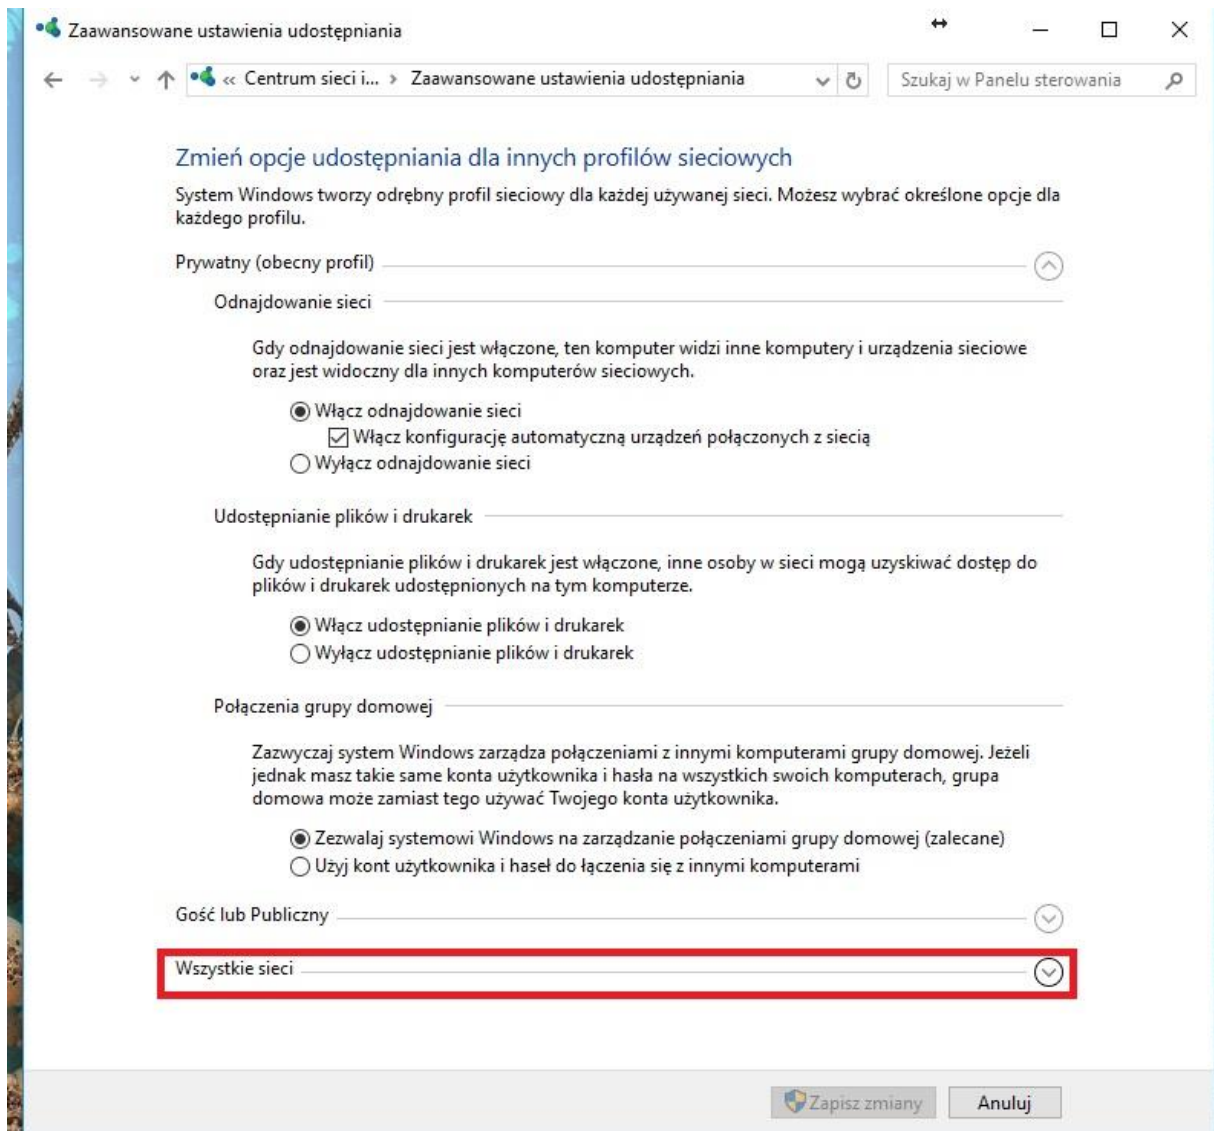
Zaawansowane ustawienia udostępniania

« Centrum sieci i... › Zaawansowane ustawienia udostępniania

Szukaj w Panelu sterowania

Zmień opcje udostępniania dla innych profilów sieciowych

System Windows tworzy odrębny profil sieciowy dla każdej używanej sieci. Możesz wybrać określone opcje dla każdego profilu.

Prywatny (obecny profil)

Odnajdowanie sieci

Gdy odnajdowanie sieci jest włączone, ten komputer widzi inne komputery i urządzenia sieciowe oraz jest widoczny dla innych komputerów sieciowych.

Włącz odnajdowanie sieci

Włącz konfigurację automatyczną urządzeń połączonych z siecią

Wyłącz odnajdowanie sieci

Udostępnianie plików i drukarek

Gdy udostępnianie plików i drukarek jest włączone, inne osoby w sieci mogą uzyskiwać dostęp do plików i drukarek udostępnionych na tym komputerze.

Włącz udostępnianie plików i drukarek

Wyłącz udostępnianie plików i drukarek

Połączenia grupy domowej

Zazwyczaj system Windows zarządza połączeniami z innymi komputerami grupy domowej. Jeżeli jednak masz takie same konta użytkownika i hasła na wszystkich swoich komputerach, grupa domowa może zamiast tego używać Twojego konta użytkownika.

Zezwalaj systemowi Windows na zarządzanie połączeniami grupy domowej (zalecane)

Użyj kont użytkownika i haseł do łączenia się z innymi komputerami

Gość lub Publiczny

Wszystkie sieci

Zapisz zmiany

Anuluj